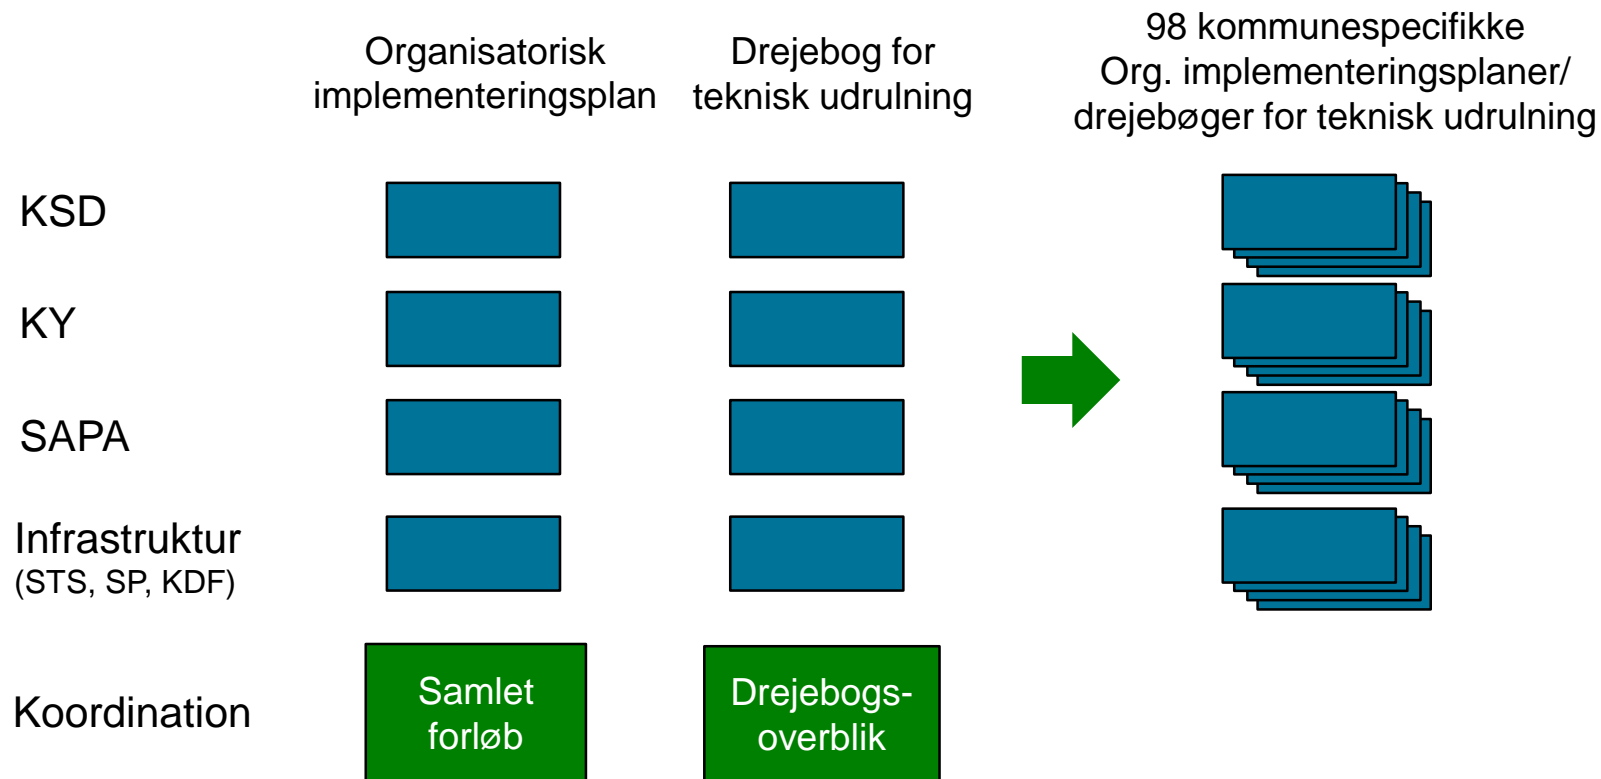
Organisatorisk implementeringsplan

Drejebog for teknisk udrulning

98 kommunespecifikke Org. implementeringsplaner/ drejebøger for teknisk udrulning

KSD

KY

SAPA

Infrastruktur
(STS, SP, KDF)

Koordination

Samlet forløb

Drejebogs-overblik